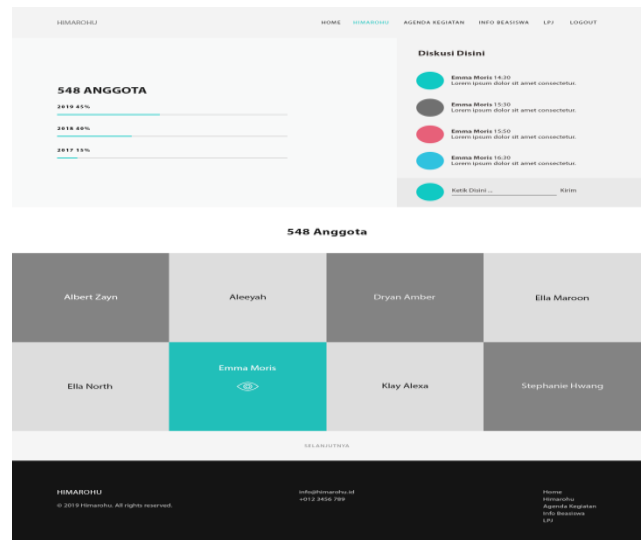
HIMAROHU

HOME HIMAROHU AGENDA KEGIATAN INFO BEASISWA LPJ LOGOUT

548 ANGGOTA

2019 45%

2018 40%

2017 15%

Diskusi Disini

Emma Moris 14:30
Lorem ipsum dolor sit amet consectetur.

Emma Moris 15:30
Lorem ipsum dolor sit amet consectetur.

Emma Moris 15:50
Lorem ipsum dolor sit amet consectetur.

Emma Moris 16:30
Lorem ipsum dolor sit amet consectetur.

Ketik Disini ... Kirim

548 Anggota

| Albert Zayn | Aleeyah | Dryan Amber | Ella Maroon |
|---|---|---|---|
| Ella North | Emma Moris | Klay Alexa | Stephanie Hwang |

SELANJUTNYA

HIMAROHU
© 2019 Himarohu. All rights reserved.

info@himarohu.id
+012 3456 789

Home
Himarohu
Agenda Kegiatan
Info Beasiswa
LPJ